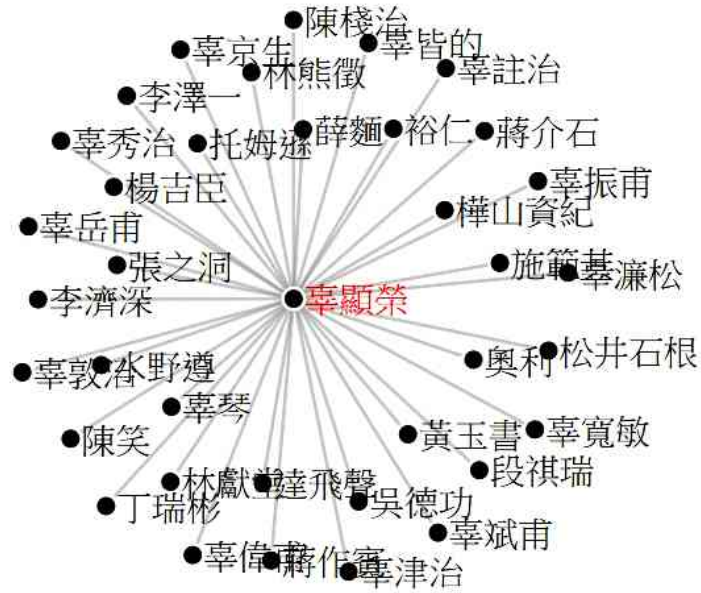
陳棧治
辜京生
辜皆的
林熊徵
辜註治
李澤一
薛麵
裕仁
蔣介石
辜秀治
托姆遜
楊吉臣
辜振甫
樺山資紀
辜岳甫
張之洞
施範其
辜濂松
李濟深
辜顯榮
松井石根
辜敦治
水野遵
奧利
辜琴
黃玉書
辜寬敏
陳笑
段祺瑞
林獻堂
達飛聲
吳德功
丁瑞彬
辜斌甫
辜偉甫
蔣作賓
辜津治